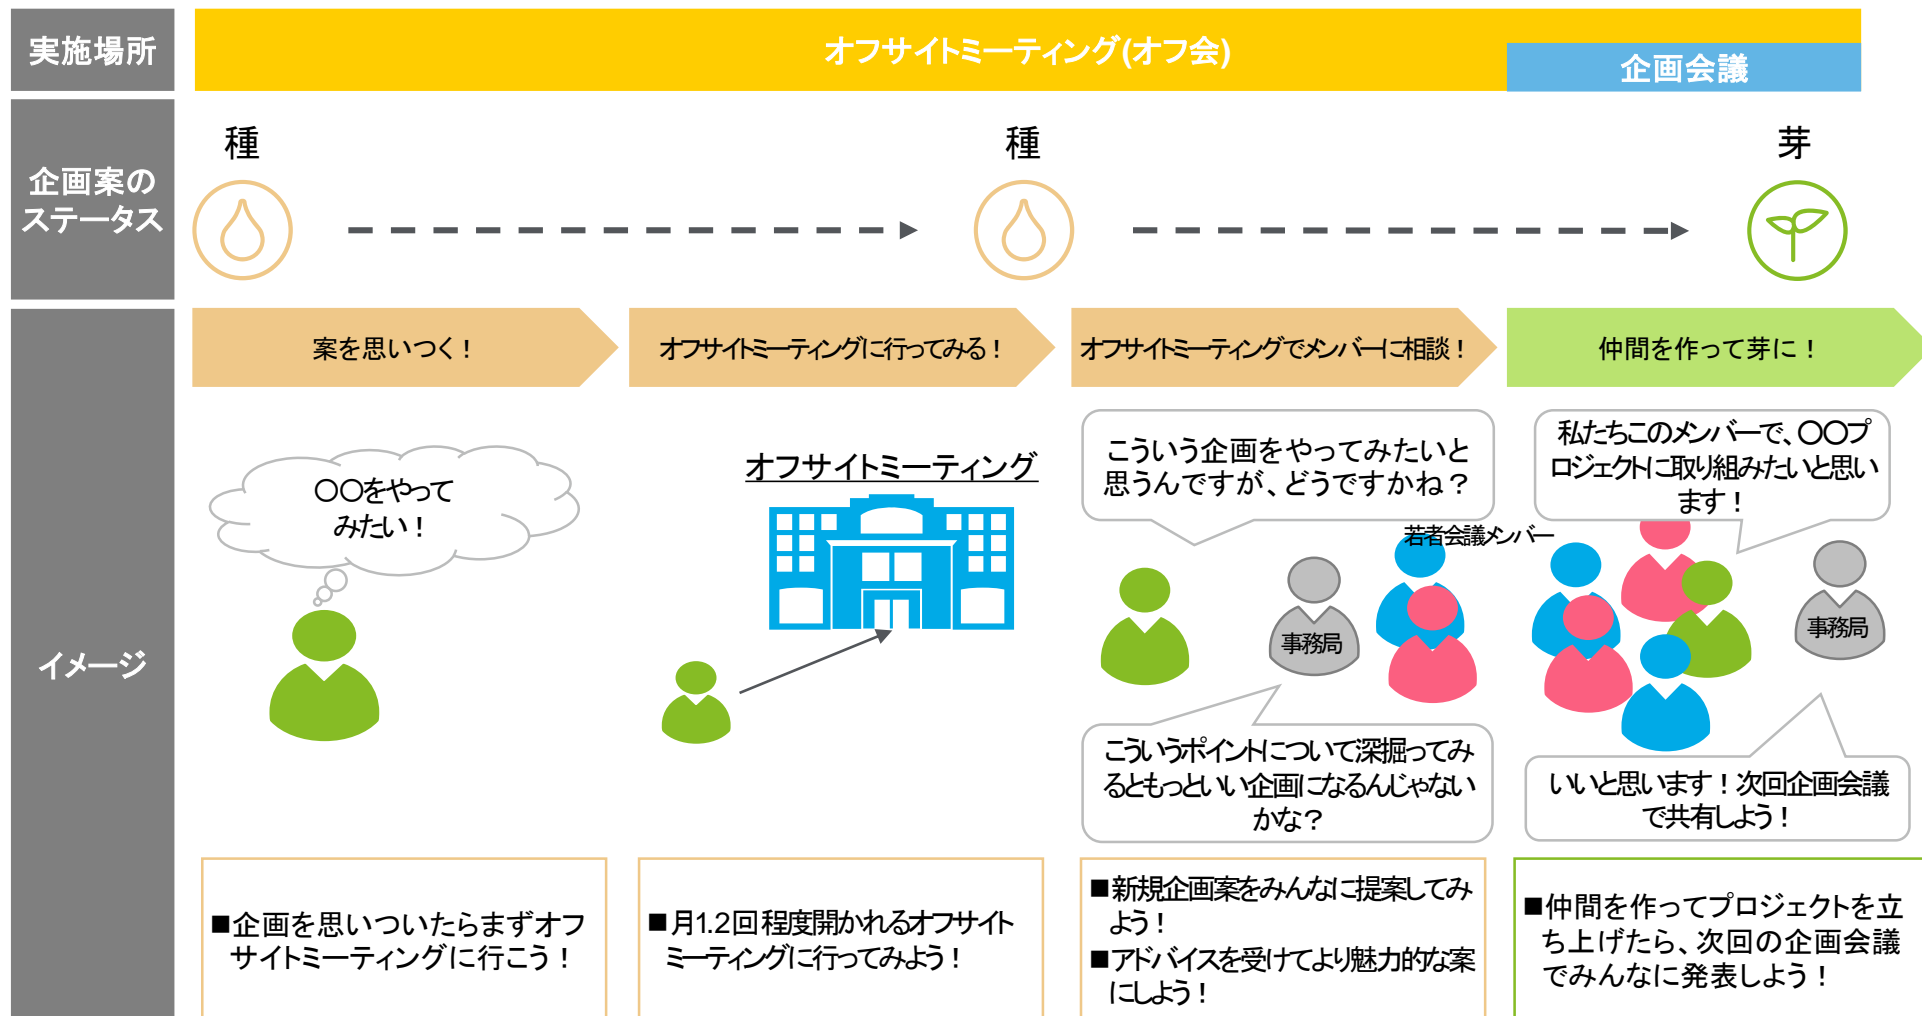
実施場所

オフサイトミーティング(オフ会)

企画会議

企画案のステータス

種

種

芽

イメージ

案を思いつく！

オフサイトミーティングに行ってみる！

オフサイトミーティングでメンバーに相談！

仲間を作って芽に！

〇〇をやってみたい！

オフサイトミーティング

こういう企画をやってみたいと思うんですが、どうですかね？

若者会議メンバー

事務局

こういうポイントについて深掘ってみるともっといい企画になるんじゃないかな？

私たちこのメンバーで、〇〇プロジェクトに取り組みたいと思います！

事務局

いいと思います！次回企画会議で共有しよう！

■企画を思いついたらまずオフサイトミーティングに行こう！

■月1.2回程度開かれるオフサイトミーティングに行ってみよう！

■新規企画案をみんなに提案してみよう！
■アドバイスを受けてより魅力的な案にしよう！

■仲間を作ってプロジェクトを立ち上げたら、次回の企画会議でみんなに発表しよう！